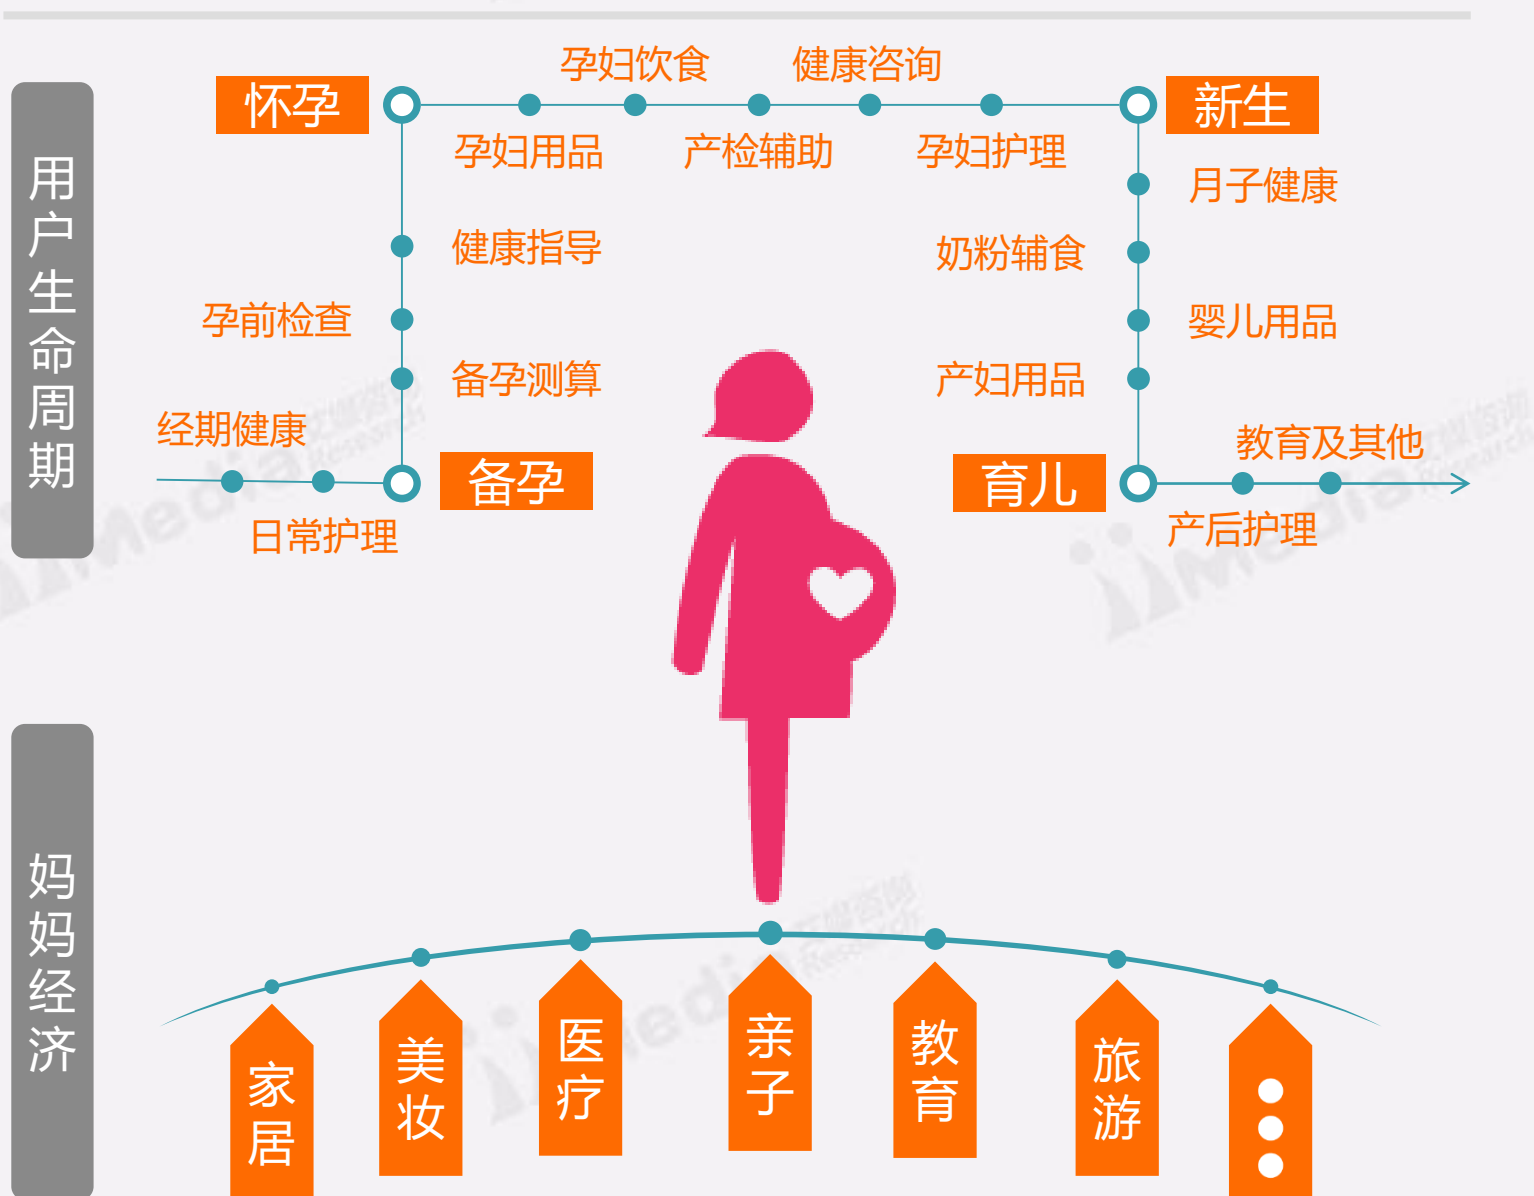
用户生命周期

怀孕

孕妇饮食

健康咨询

新生

孕妇用品

产检辅助

孕妇护理

月子健康

健康指导

奶粉辅食

孕前检查

婴儿用品

备孕测算

产妇用品

经期健康

教育及其他

备孕

育儿

日常护理

产后护理

妈妈经济

家居

美妆

医疗

亲子

教育

旅游